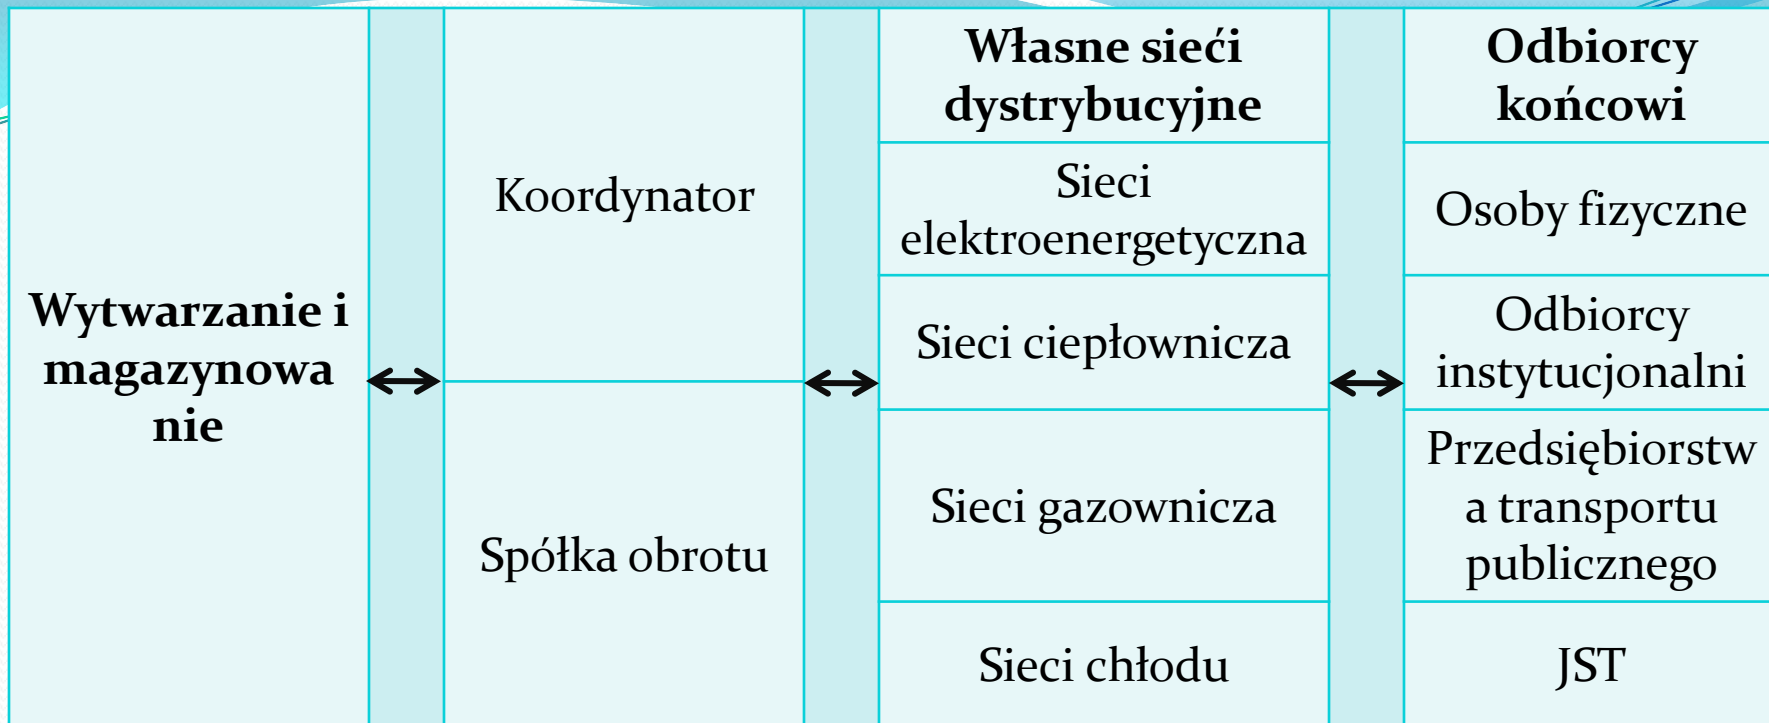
| Wytwarzanie i magazynowanie | ↔ | Koordynator | ↔ | Własne sećí dystrybucyjne | ↔ | Odbiorcy końcowi |
|---|---|---|---|---|---|---|
| | | | | Sieci elektroenergetyczna | | Osoby fizyczne |
| | | | | Sieci ciepłownicza | | Odbiorcy instytucjonalni |
| | | Spółka obrotu | | Sieci gazownicza | | Przedsiębiorstwa transportu publicznego |
| | | | | Sieci chłodu | | JST |